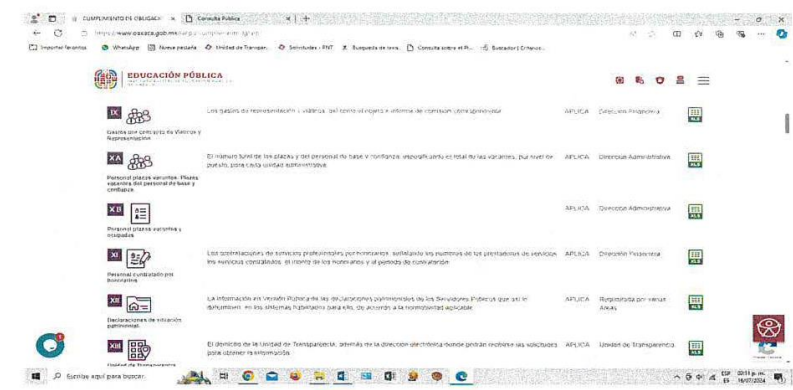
CUMPLIMIENTO DE OBLIGACI ×
Consulta Pública
https://www.oaxaca.gob.mx/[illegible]
Importar favoritos
WhatsApp
Nueva pestaña
Unidad de Transpar...
Solicitudes - PNT
Búsqueda de inva...
Consulta sobre el Pl...
Buscador | Criterio...

EDUCACIÓN PÚBLICA

IX
Gastos por concepto de Viáticos y Representación
Los gastos de representación y viáticos, así como el objeto e informe de comisión correspondiente
APLICA
Dirección Financiera
XLS

XA
Personal plazas vacantes. Plazas vacantes del personal de base y confianza
El número total de las plazas y del personal de base y confianza, especificando el total de las vacantes, por nivel de puesto, para cada unidad administrativa
APLICA
Dirección Administrativa
XLS

XB
Personal plazas vacantes y ocupadas
APLICA
Dirección Administrativa
XLS

XI
Personal contratado por honorarios
Las contrataciones de servicios profesionales por honorarios, señalando los nombres de los prestadores de servicios, los servicios contratados, el monto de los honorarios y el periodo de contratación
APLICA
Dirección Financiera
XLS

XII
Declaraciones de situación patrimonial
La información en Versión Pública de las declaraciones patrimoniales de los Servidores Públicos que así lo determinen, en los sistemas habilitados para ello, de acuerdo a la normatividad aplicable
APLICA
Registrada por varias Áreas
XLS

XIII
Unidad de Transparencia
El domicilio de la Unidad de Transparencia, además de la dirección electrónica donde podrán recibirse las solicitudes para obtener la información
APLICA
Unidad de Transparencia
XLS

Escribe aquí para buscar
ESP ES
03:11 p. m.
16/07/2024